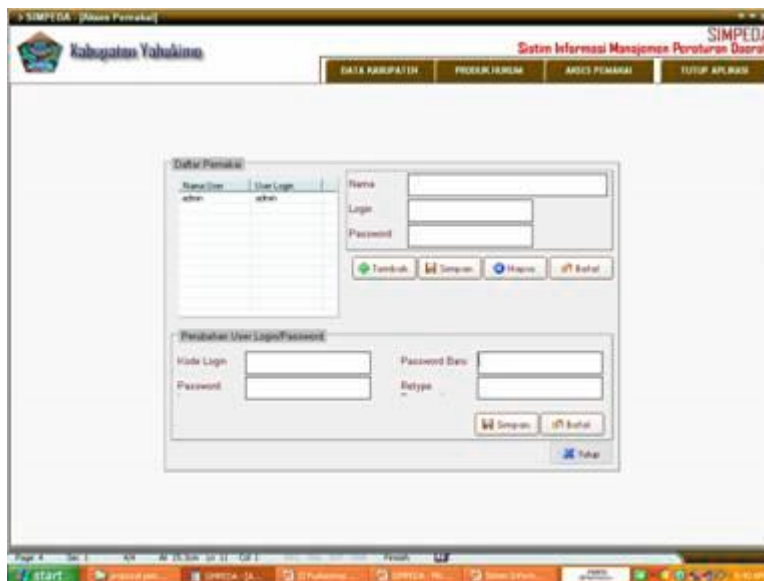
SIMPEDA - [Akses Pemakai]

Kabupaten Yahukimo

SIMPEDA
Sistem Informasi Manajemen Peraturan Daerah

DATA KABUPATEN
PRODUK HUKUM
AKSES PEMAKAI
TUTUP APLIKASI

Daftar Pemakai

| Nama User | User Login |
|---|---|
| admin | admin |

Nama
Login
Password

Tambah
Simpan
Hapus
Batal

Perubahan User Login/Password

Kode Login
Password
Password Baru
Retype

Simpan
Batal

Tutup

start